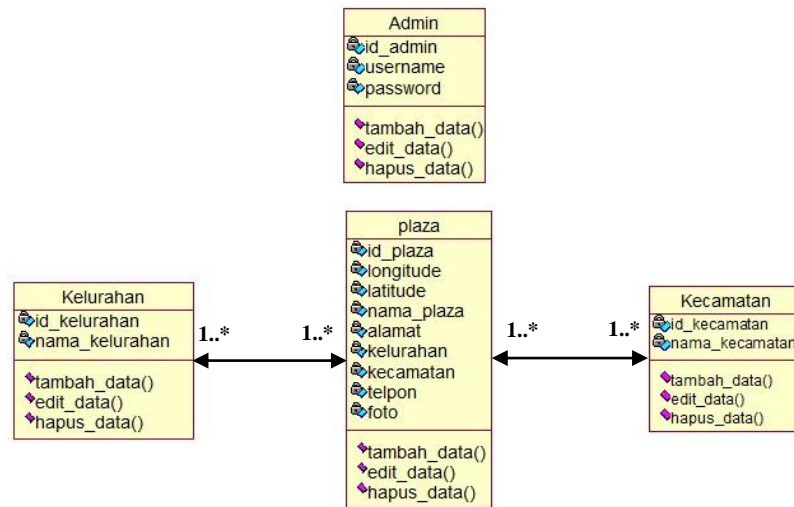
Admin
id_admin
username
password
tambah_data()
edit_data()
hapus_data()

Kelurahan
id_kelurahan
nama_kelurahan
tambah_data()
edit_data()
hapus_data()

1..*

1..*

plaza
id_plaza
longitude
latitude
nama_plaza
alamat
kelurahan
kecamatan
telpon
foto
tambah_data()
edit_data()
hapus_data()

1..*

1..*

Kecamatan
id_kecamatan
nama_kecamatan
tambah_data()
edit_data()
hapus_data()